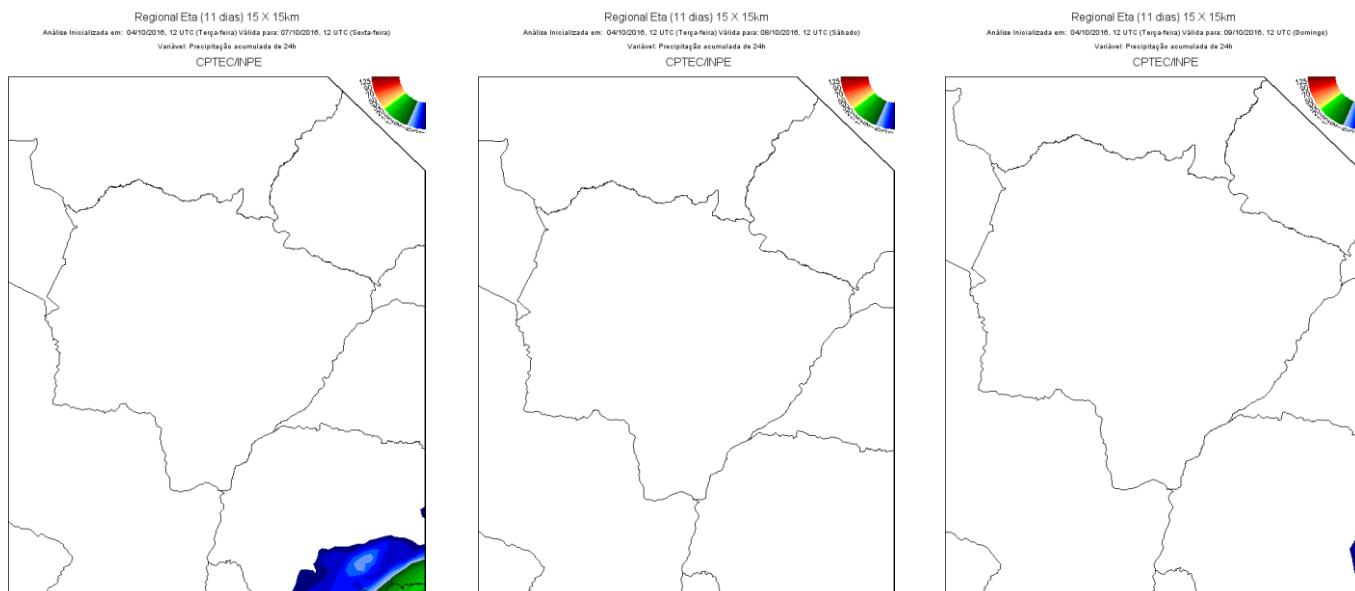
Regional Eta (11 dias) 15 X 15km
Análise Inicializada em: 04/10/2016, 12 UTC (Terça-feira) Válida para: 07/10/2016, 12 UTC (Sexta-feira)
Variável: Precipitação acumulada de 24h
CPTEC/INPE

125

Regional Eta (11 dias) 15 X 15km
Análise Inicializada em: 04/10/2016, 12 UTC (Terça-feira) Válida para: 08/10/2016, 12 UTC (Sábado)
Variável: Precipitação acumulada de 24h
CPTEC/INPE

125

Regional Eta (11 dias) 15 X 15km
Análise Inicializada em: 04/10/2016, 12 UTC (Terça-feira) Válida para: 09/10/2016, 12 UTC (Domingo)
Variável: Precipitação acumulada de 24h
CPTEC/INPE

125